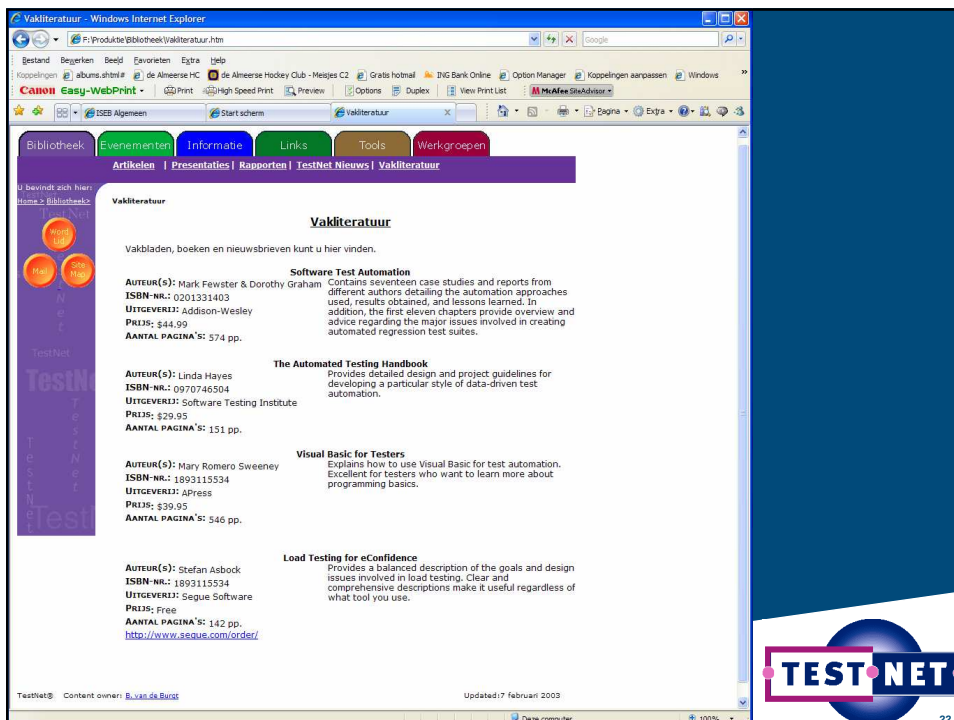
Vakliteratuur - Windows Internet Explorer

F:\Produktie\Bibliotheek\Vakliteratuur.htm

Google

Bestand Bewerken Beeld Favorieten Extra Help

Koppelingen albums.shtml# de Almeerse HC de Almeerse Hockey Club - Meisjes C2 Gratis hotmail ING Bank Online Option Manager Koppelingen aanpassen Windows

Canon Easy-WebPrint Print High Speed Print Preview Options Duplex View Print List McAfee SiteAdvisor

ISEB Algemeen Start scherm Vakliteratuur

Pagina Extra

Bibliotheek Evenementen Informatie Links Tools Werkgroepen

Artikelen | Presentaties | Rapporten | TestNet Nieuws | Vakliteratuur

U bevindt zich hier:
Home > Bibliotheek>

Word Lid

Mail

Site Map

TestNet

Vakliteratuur

Vakliteratuur

Vakbladen, boeken en nieuwsbrieven kunt u hier vinden.

Software Test Automation

Auteur(s): Mark Fewster & Dorothy Graham
ISBN-nr.: 0201331403
Uitgeverij: Addison-Wesley
Prijs: $44.99
Aantal pagina's: 574 pp.

Contains seventeen case studies and reports from different authors detailing the automation approaches used, results obtained, and lessons learned. In addition, the first eleven chapters provide overview and advice regarding the major issues involved in creating automated regression test suites.

The Automated Testing Handbook

Auteur(s): Linda Hayes
ISBN-nr.: 0970746504
Uitgeverij: Software Testing Institute
Prijs: $29.95
Aantal pagina's: 151 pp.

Provides detailed design and project guidelines for developing a particular style of data-driven test automation.

Visual Basic for Testers

Auteur(s): Mary Romero Sweeney
ISBN-nr.: 1893115534
Uitgeverij: APress
Prijs: $39.95
Aantal pagina's: 546 pp.

Explains how to use Visual Basic for test automation. Excellent for testers who want to learn more about programming basics.

Load Testing for eConfidence

Auteur(s): Stefan Asbock
ISBN-nr.: 1893115534
Uitgeverij: Segue Software
Prijs: Free
Aantal pagina's: 142 pp.
http://www.segue.com/order/

Provides a balanced description of the goals and design issues involved in load testing. Clear and comprehensive descriptions make it useful regardless of what tool you use.

TestNet® Content owner: B. van de Burgt

Updated:7 februari 2003

Deze computer

100%

TEST NET

22